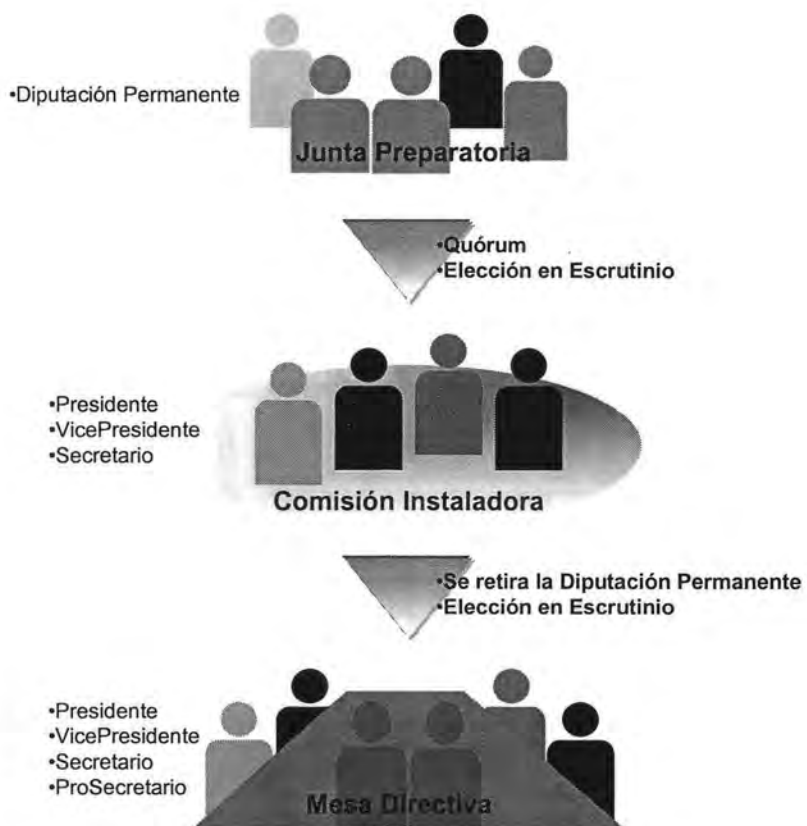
•Diputación Permanente

Junta Preparatoria

•Quórum
•Elección en Escrutinio

•Presidente
•VicePresidente
•Secretario

Comisión Instaladora

•Se retira la Diputación Permanente
•Elección en Escrutinio

•Presidente
•VicePresidente
•Secretario
•ProSecretario

Mesa Directiva